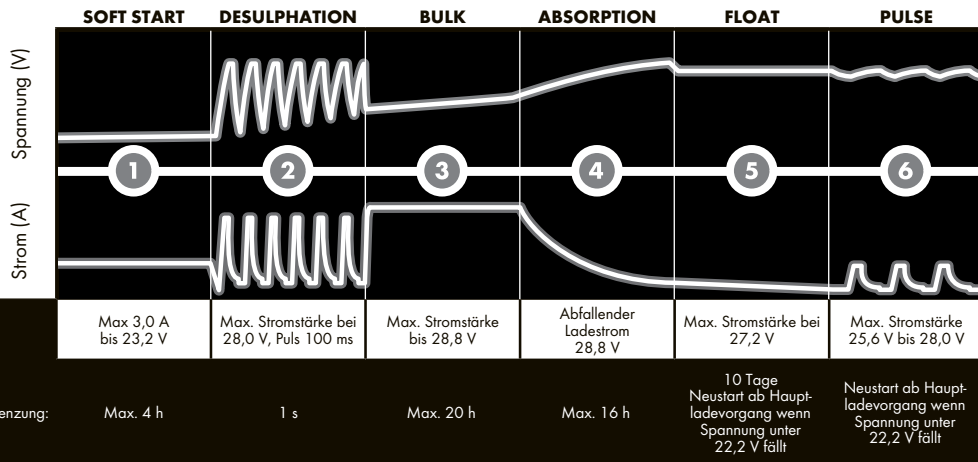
SOFT START | DESULPHATION | BULK | ABSORPTION | FLOAT | PULSE

Spannung (V)

Strom (A)

1 2 3 4 5 6

| Max 3,0 A bis 23,2 V | Max. Stromstärke bei 28,0 V, Puls 100 ms | Max. Stromstärke bis 28,8 V | Abfallender Ladestrom 28,8 V | Max. Stromstärke bei 27,2 V | Max. Stromstärke 25,6 V bis 28,0 V |
|---|---|---|---|---|---|

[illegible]enzung:

| Max. 4 h | 1 s | Max. 20 h | Max. 16 h | 10 Tage Neustart ab Hauptladevorgang wenn Spannung unter 22,2 V fällt | Neustart ab Hauptladevorgang wenn Spannung unter 22,2 V fällt |
|---|---|---|---|---|---|